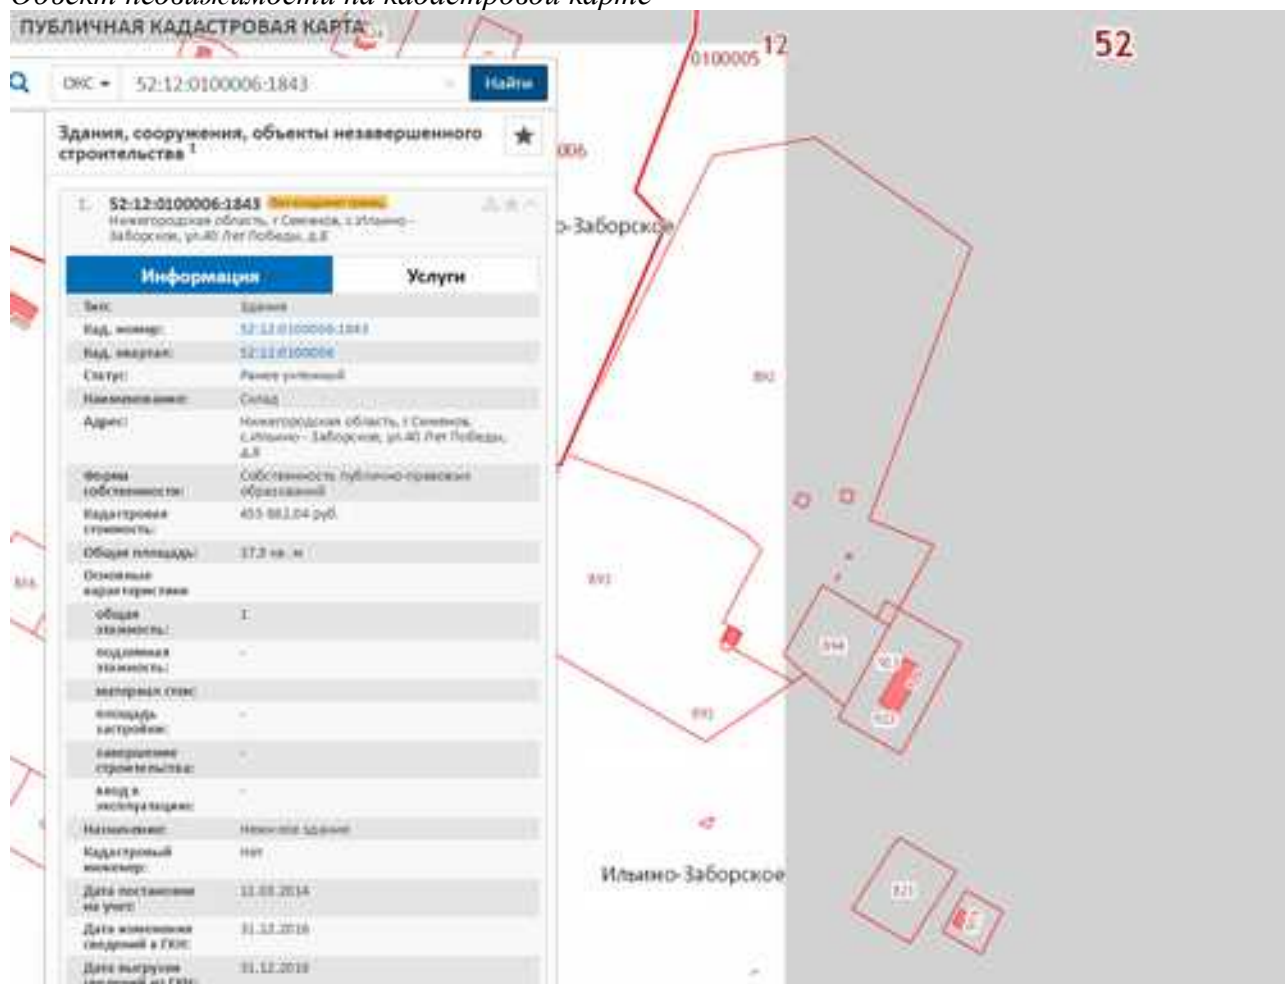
Объект недвижимости на кадастровой карте

ПУБЛИЧНАЯ КАДАСТРОВАЯ КАРТА

ОКС ▾ 52:12:0100006:1843 Найти

Здания, сооружения, объекты незавершенного строительства 1

1. 52:12:0100006:1843 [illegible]
Нижегородская область, г Семенов, с Ильино-Заборское, ул.40 Лет Победы, д.8

Информация | Услуги

| | |
|---|---|
| Тип: | Здание |
| Кад. номер: | 52:12:0100006:1843 |
| Кад. квартал: | 52:12:0100006 |
| Статус: | Ранее учтенный |
| Наименование: | Склад |
| Адрес: | Нижегородская область, г Семенов, с.Ильино - Заборское, ул.40 Лет Победы, д.8 |
| Форма собственности: | Собственность публично-правовых образований |
| Кадастровая стоимость: | 455 882,04 руб. |
| Общая площадь: | 17,3 кв. м |
| Основные характеристики | |
| общая этажность: | 1 |
| подземная этажность: | - |
| материал стен: | |
| площадь застройки: | - |
| завершение строительства: | - |
| ввод в эксплуатацию: | - |
| Назначение: | Нежилое здание |
| Кадастровый инженер: | Нет |
| Дата постановки на учет: | 11.03.2014 |
| Дата изменения сведений в ГКН: | 31.12.2016 |
| Дата выгрузки сведений из ГКН: | 31.12.2016 |

0100005 12

52

006

о-Заборское

892

893

894

921

922

891

816

Ильино-Заборское

821